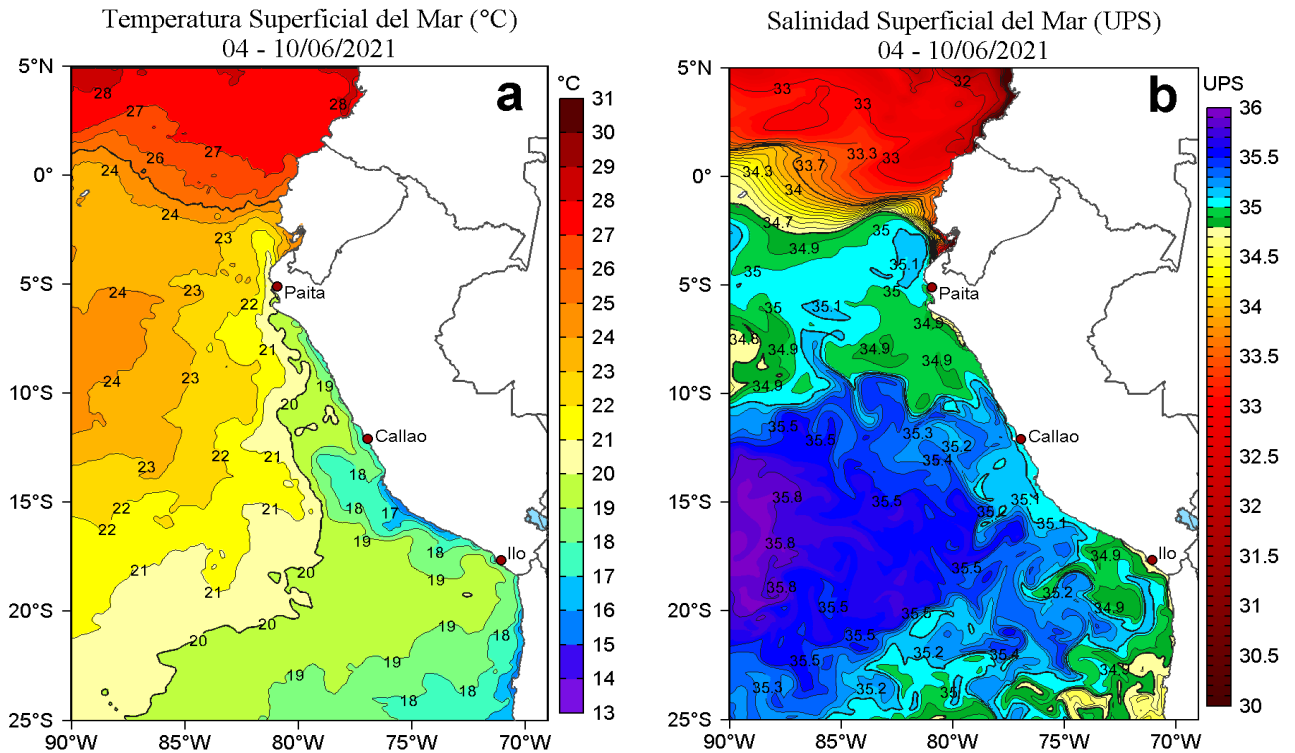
Temperatura Superficial del Mar (°C)
04 - 10/06/2021

a

°C
31
30
29
28
27
26
25
24
23
22
21
20
19
18
17
16
15
14
13

5°N
0°
5°S
10°S
15°S
20°S
25°S

90°W 85°W 80°W 75°W 70°W

28
27
28
26
27
24
24
23
24
23
22
21
24
23
19
20
23
22
21
18
22
22
21
18
17
19
21
18
20
19
21
20
19
19
18
19
18

Paita
Callao
Ilo

Salinidad Superficial del Mar (UPS)
04 - 10/06/2021

b

UPS
36
35.5
35
34.5
34
33.5
33
32.5
32
31.5
31
30.5
30

5°N
0°
5°S
10°S
15°S
20°S
25°S

90°W 85°W 80°W 75°W 70°W

33
32
33
34.3
33.7
33.3
33
34
34.7
35
34.9
35.1
35
35
35
35.1
34.9
34.8
34.9
34.9
34.9
34.9
35.5
35.3
35.2
35.5
35.4
35.8
35.5
35.1
35.2
35.1
35.8
34.9
35.5
35.8
35.2
35.5
35.5
34.9
35.5
35.5
35.2
35.4
35.5
34
35.3
35.2
35

Paita
Callao
Ilo